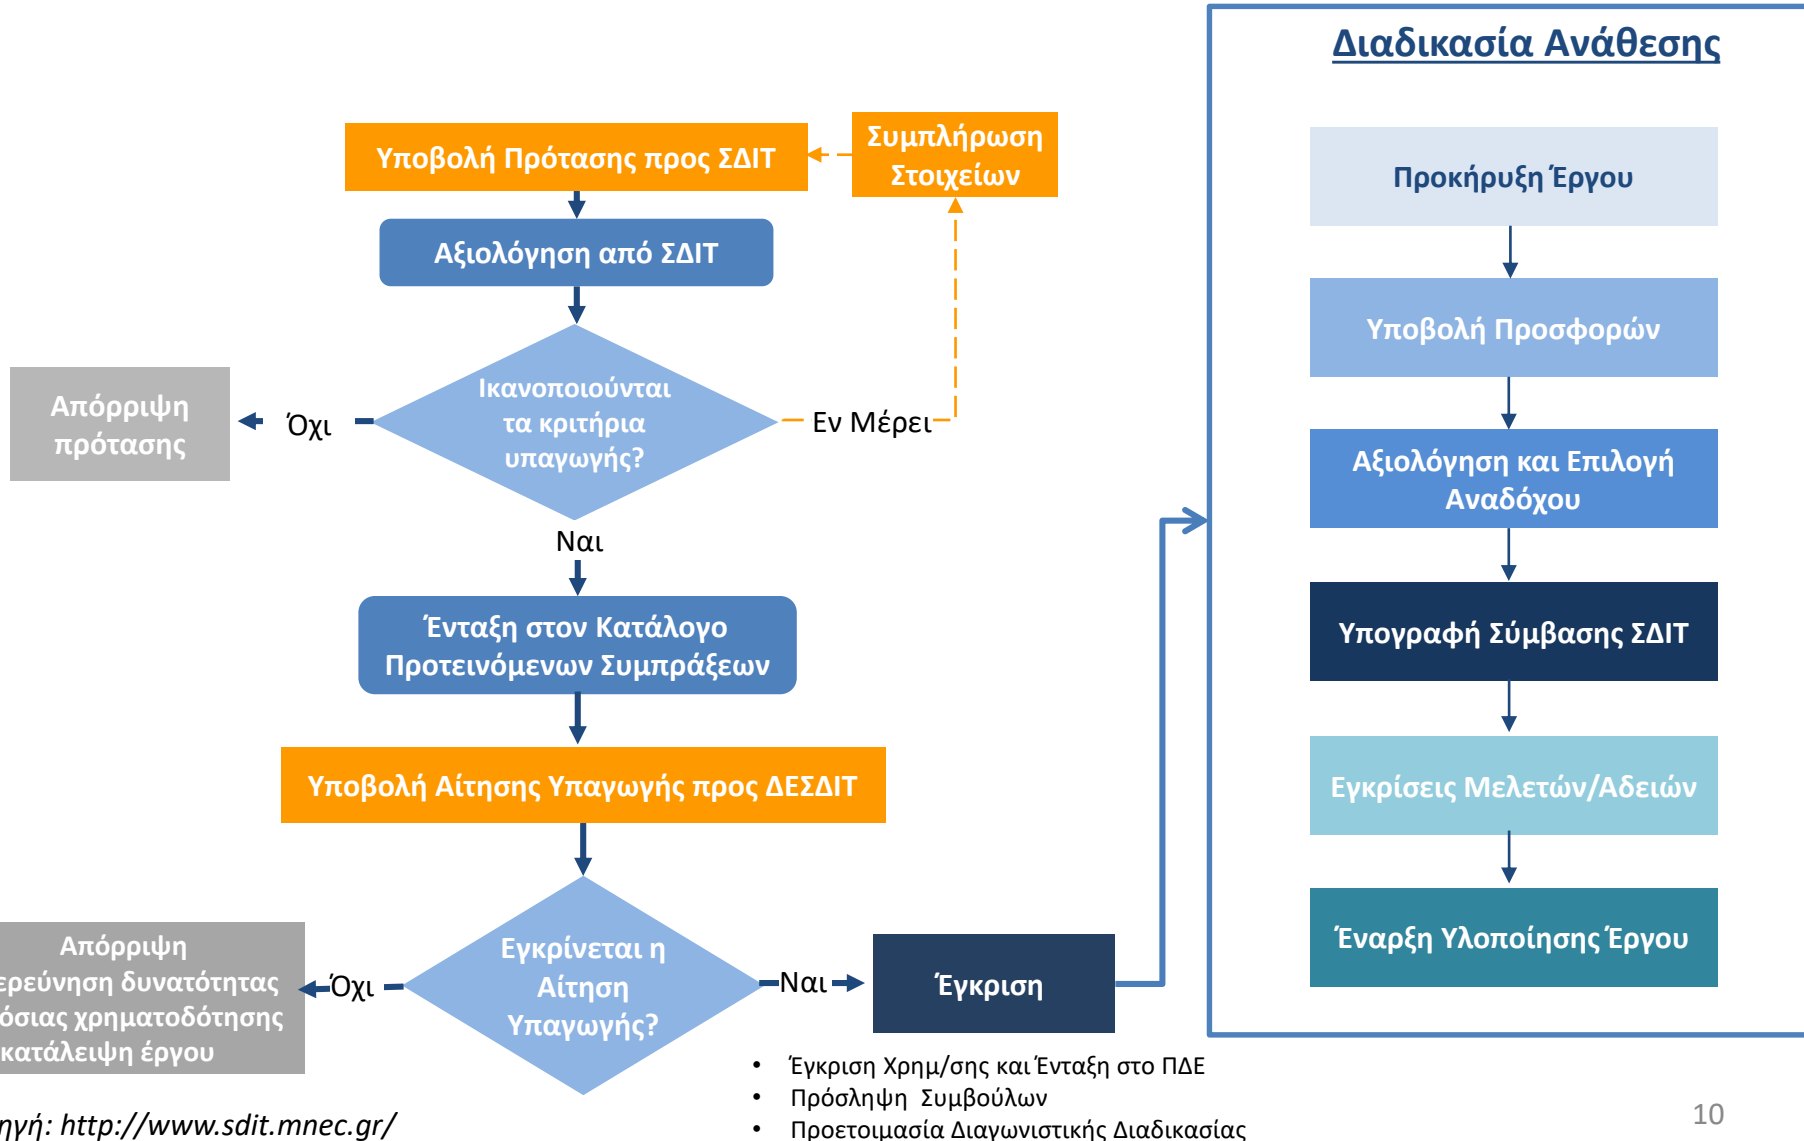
Διαδικασία Ανάθεσης

Υποβολή Πρότασης προς ΣΔΙΤ

Συμπλήρωση Στοιχείων

Αξιολόγηση από ΣΔΙΤ

Απόρριψη πρότασης

Όχι

Ικανοποιούνται τα κριτήρια υπαγωγής?

Εν Μέρει

Ναι

Ένταξη στον Κατάλογο Προτεινόμενων Συμπράξεων

Υποβολή Αίτησης Υπαγωγής προς ΔΕΣΔΙΤ

Απόρριψη
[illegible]ερεύνηση δυνατότητας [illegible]όσιας χρηματοδότησης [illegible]κατάλειψη έργου

Όχι

Εγκρίνεται η Αίτηση Υπαγωγής?

Ναι

Έγκριση

Προκήρυξη Έργου

Υποβολή Προσφορών

Αξιολόγηση και Επιλογή Αναδόχου

Υπογραφή Σύμβασης ΣΔΙΤ

Εγκρίσεις Μελετών/Αδειών

Έναρξη Υλοποίησης Έργου

• Έγκριση Χρημ/σης και Ένταξη στο ΠΔΕ
• Πρόσληψη Συμβούλων
• Προετοιμασία Διαγωνιστικής Διαδικασίας

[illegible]ηγή: http://www.sdit.mnec.gr/

10